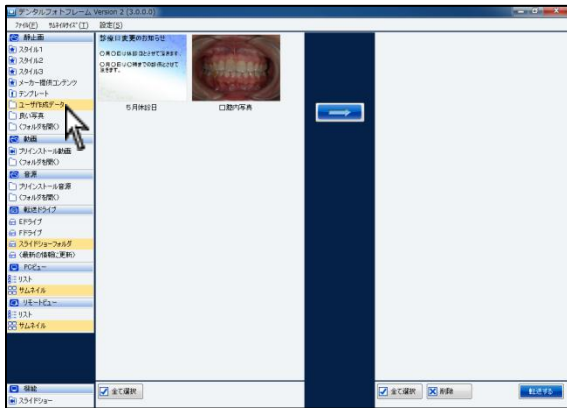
デンタルフォトフレーム Version 2 (3.0.0.0)
ファイル(F) ウィンドウサイズ(T) 設定(S)

静止画
スタイル1
スタイル2
スタイル3
メーカー提供コンテンツ
テンプレート
ユーザ作成データ
良い写真
(フォルダを開く)
動画
プリインストール動画
(フォルダを開く)
音源
プリインストール音源
(フォルダを開く)
転送ドライブ
Eドライブ
Fドライブ
スライドショーフォルダ
(最新の情報に更新)
PCビュー
リスト
サムネイル
リモートビュー
リスト
サムネイル
移動
スライドショー

診療日変更のお知らせ
5月休診日
口腔内写真

全て選択
全て選択
削除
転送する